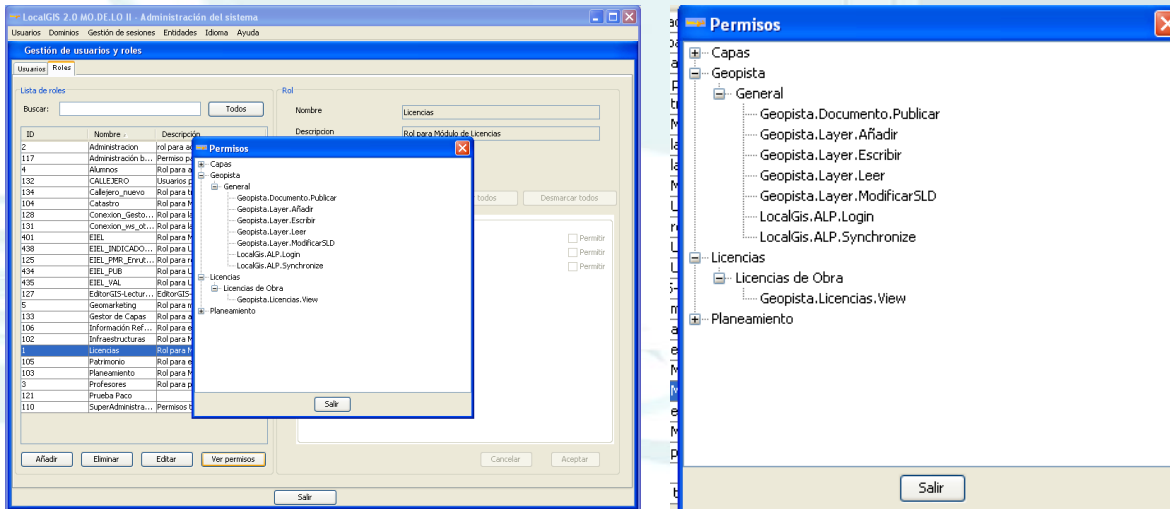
LocalGIS 2.0 MO.DE.LO II - Administración del sistema

Usuarios Dominios Gestión de sesiones Entidades Idioma Ayuda

Gestión de usuarios y roles

Usuarios Roles

Lista de roles

Buscar: Todos

| ID | Nombre | Descripción |
|---|---|---|
| 2 | Administracion | rol para a |
| 117 | Administración b... | Permiso p |
| 4 | Alumnos | Rol para a |
| 132 | CALLEJERO | Usuarios p |
| 134 | Callejero_nuevo | Rol para t |
| 104 | Catastro | Rol para M |
| 128 | Conexion_Gesto... | Rol para la |
| 131 | Conexion_ws_ot... | Rol para la |
| 401 | EIEL | Rol para M |
| 438 | EIEL_INDICADO... | Rol para U |
| 125 | EIEL_PMR_Enrut... | Rol para r |
| 434 | EIEL_PUB | Rol para U |
| 435 | EIEL_VAL | Rol para U |
| 127 | EditorGIS-Lectur... | EditorGIS- |
| 5 | Geomarketing | Rol para m |
| 133 | Gestor de Capas | Rol para a |
| 106 | Información Ref... | Rol para e |
| 102 | Infraestructuras | Rol para M |
| 1 | Licencias | Rol para M |
| 105 | Patrimonio | Rol para e |
| 103 | Planeamiento | Rol para M |
| 3 | Profesores | Rol para p |
| 121 | Prueba Paco | |
| 110 | SuperAdministra... | Permisos t |

Añadir Eliminar Editar Ver permisos

Rol

Nombre Licencias

Descripcion Rol para Módulo de Licencias

todos Desmarcar todos

Permitir
Permitir
Permitir

Cancelar Aceptar

Salir

Permisos

Capas
Geopista
General
Geopista.Documento.Publicar
Geopista.Layer.Añadir
Geopista.Layer.Escribir
Geopista.Layer.Leer
Geopista.Layer.ModificarSLD
LocalGis.ALP.Login
LocalGis.ALP.Synchronize
Licencias
Licencias de Obra
Geopista.Licencias.View
Planeamiento

Salir

Permisos

Capas
Geopista
General
Geopista.Documento.Publicar
Geopista.Layer.Añadir
Geopista.Layer.Escribir
Geopista.Layer.Leer
Geopista.Layer.ModificarSLD
LocalGis.ALP.Login
LocalGis.ALP.Synchronize
Licencias
Licencias de Obra
Geopista.Licencias.View
Planeamiento

Salir